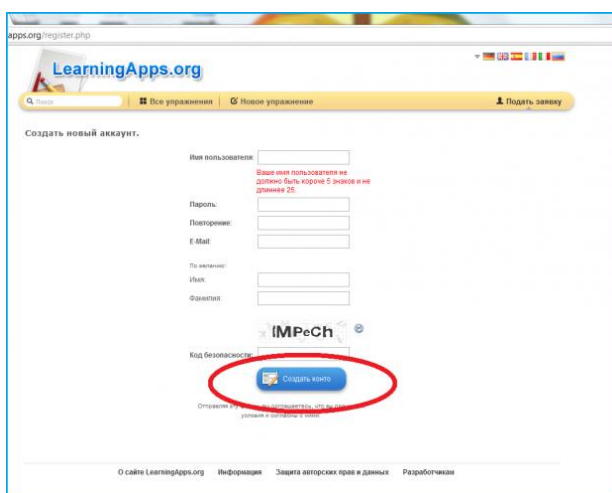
apps.org/register.php

LearningApps.org

Поиск | Все упражнения | Новое упражнение | Подать заявку

Создать новый аккаунт.

Имя пользователя:

Ваше имя пользователя не должно быть короче 5 знаков и не длиннее 25.

Пароль:

Повторение:

E-Mail:

По желанию:

Имя:

Фамилия:

IMPeCh

Код безопасности:

Создать конто

Отправляя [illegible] вы соглашаетесь, что вы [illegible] условия и согласны с ними.

О сайте LearningApps.org | Информация | Защита авторских прав и данных | Разработчикам